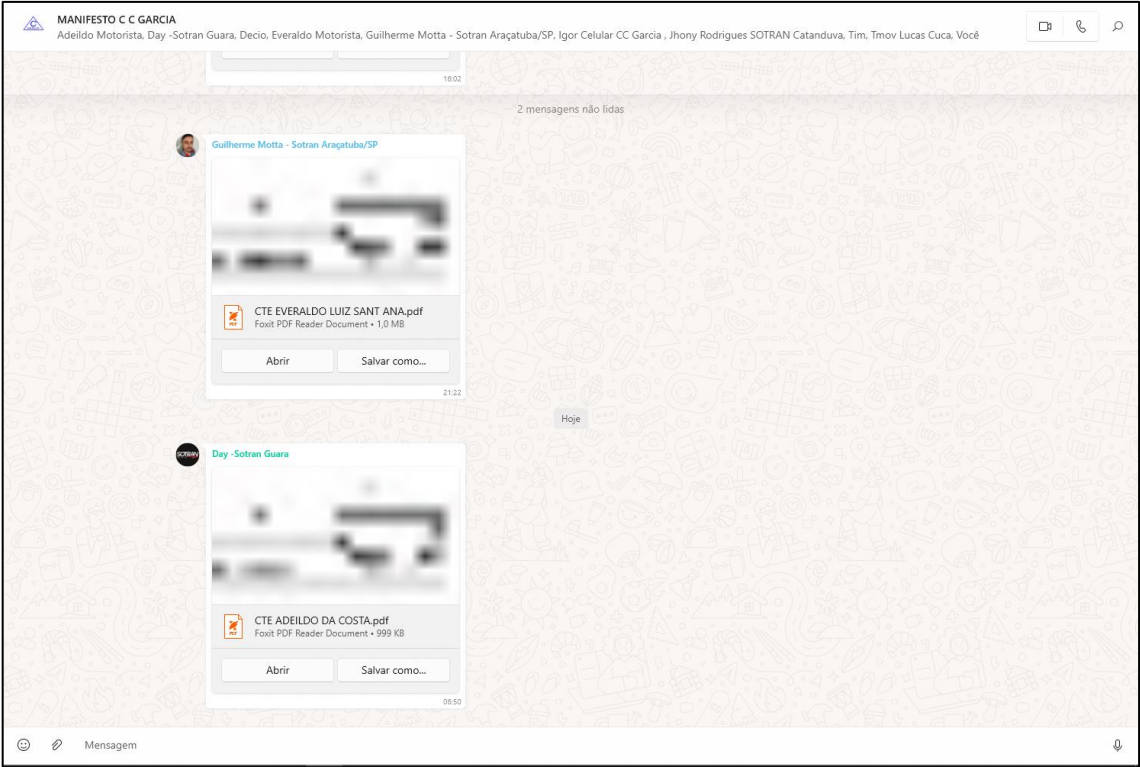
MANIFESTO C C GARCIA
Adeildo Motorista, Day -Sotran Guara, Decio, Everaldo Motorista, Guilherme Motta - Sotran Araçatuba/SP, Igor Celular CC Garcia , Jhony Rodrigues SOTRAN Catanduva, Tim, Tmov Lucas Cuca, Você

18:02

2 mensagens não lidas

Guilherme Motta - Sotran Araçatuba/SP

CTE EVERALDO LUIZ SANT ANA.pdf
Foxit PDF Reader Document • 1,0 MB

Abrir
Salvar como...

21:22

Hoje

Day -Sotran Guara

CTE ADEILDO DA COSTA.pdf
Foxit PDF Reader Document • 999 KB

Abrir
Salvar como...

08:50

Mensagem